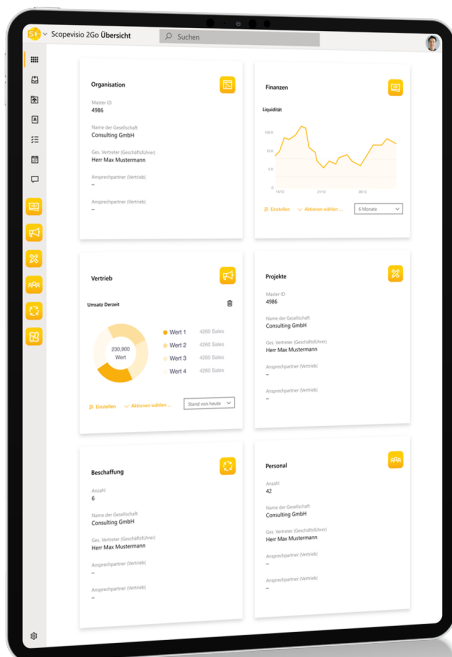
Scopevisio 2Go Übersicht

Suchen

Organisation

Master ID
4986

Name der Gesellschaft
Consulting GmbH

Ges. Vertreter (Geschäftsführer)
Herr Max Mustermann

Ansprechpartner (Vertrieb)
–

Ansprechpartner (Vertrieb)
–

Finanzen

Liquidität

Einstellen

Aktionen wählen...

6 Monate

Vertrieb

Umsatz Deroni

230.000
Wert

Wert 1 4260 Sales
Wert 2 4260 Sales
Wert 3 4260 Sales
Wert 4 4260 Sales

Einstellen

Aktionen wählen...

Stand von heute

Projekte

Master ID
4986

Name der Gesellschaft
Consulting GmbH

Ges. Vertreter (Geschäftsführer)
Herr Max Mustermann

Ansprechpartner (Vertrieb)
–

Ansprechpartner (Vertrieb)
–

Beschaffung

Anzahl
6

Name der Gesellschaft
Consulting GmbH

Ges. Vertreter (Geschäftsführer)
Herr Max Mustermann

Ansprechpartner (Vertrieb)
–

Ansprechpartner (Vertrieb)
–

Personal

Anzahl
42

Name der Gesellschaft
Consulting GmbH

Ges. Vertreter (Geschäftsführer)
Herr Max Mustermann

Ansprechpartner (Vertrieb)
–

Ansprechpartner (Vertrieb)
–